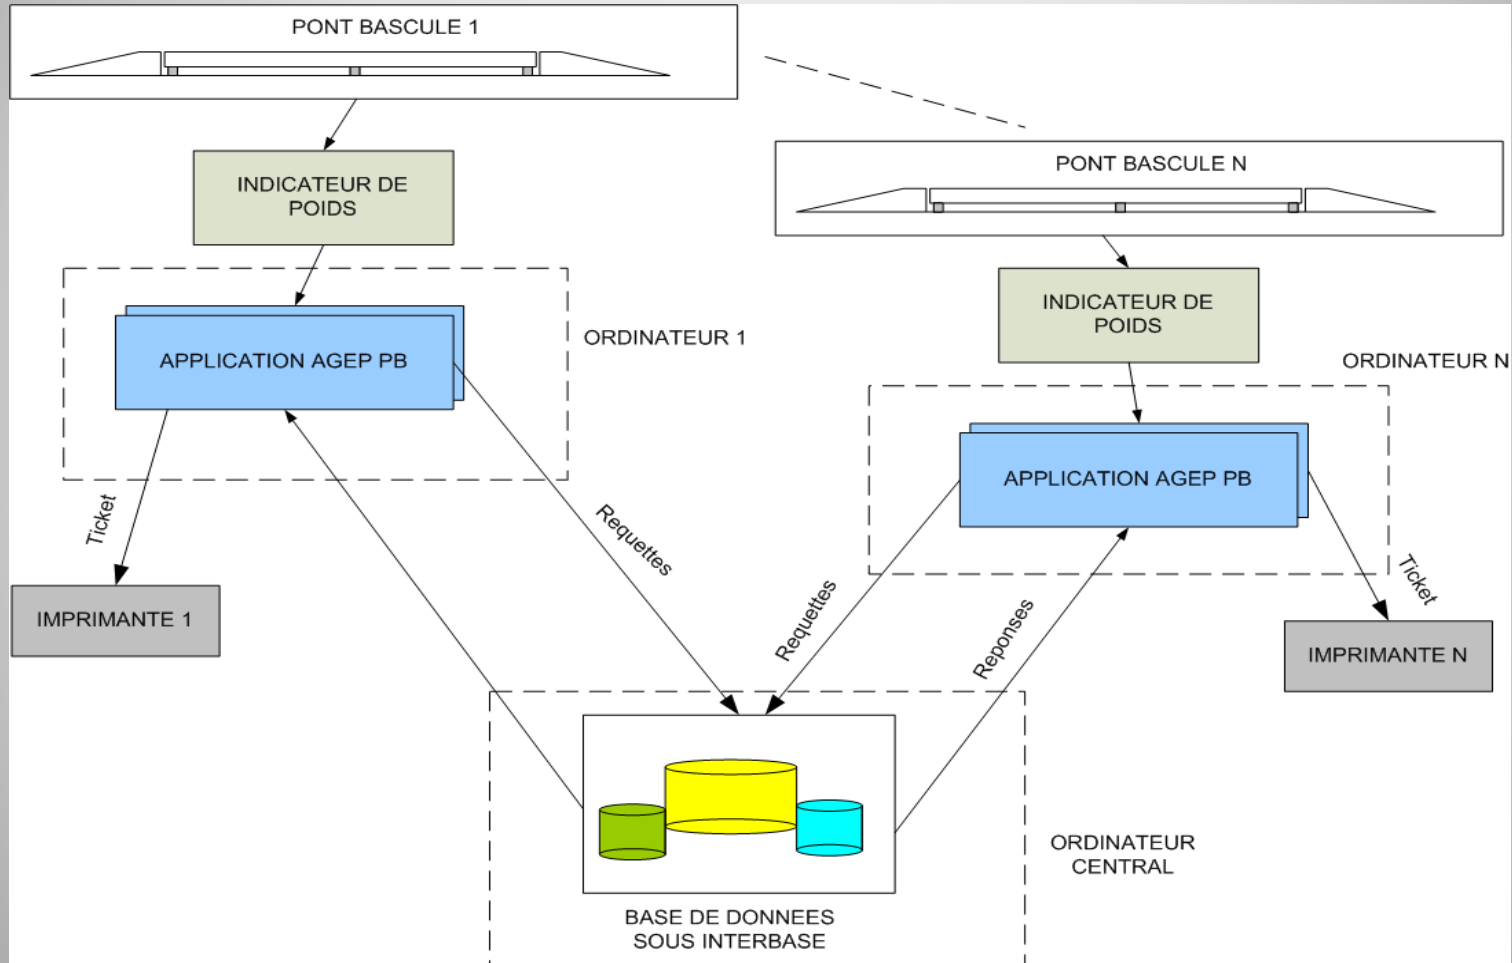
PONT BASCULE 1

INDICATEUR DE POIDS

APPLICATION AGEP PB

ORDINATEUR 1

Ticket

IMPRIMANTE 1

Requettes

PONT BASCULE N

INDICATEUR DE POIDS

ORDINATEUR N

APPLICATION AGEP PB

Ticket

IMPRIMANTE N

Requettes

Reponses

BASE DE DONNEES SOUS INTERBASE

ORDINATEUR CENTRAL